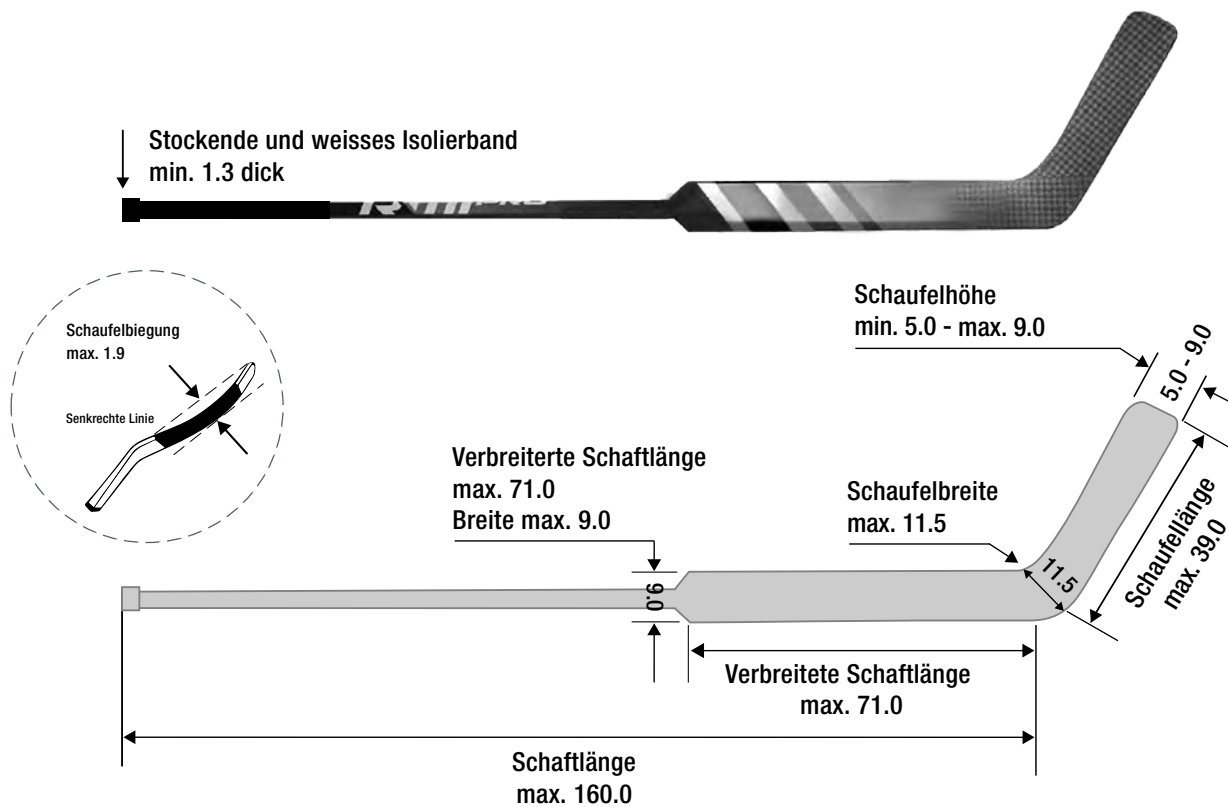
Stockende und weisses Isolierband
min. 1.3 dick

Schaufelbiegung
max. 1.9

Senkrechte Linie

Schaufelhöhe
min. 5.0 - max. 9.0

5.0 - 9.0

Verbreiterte Schaftlänge
max. 71.0
Breite max. 9.0

Schaufelbreite
max. 11.5

11.5

Schaufellänge
max. 39.0

9.0

Verbreitete Schaftlänge
max. 71.0

Schaftlänge
max. 160.0